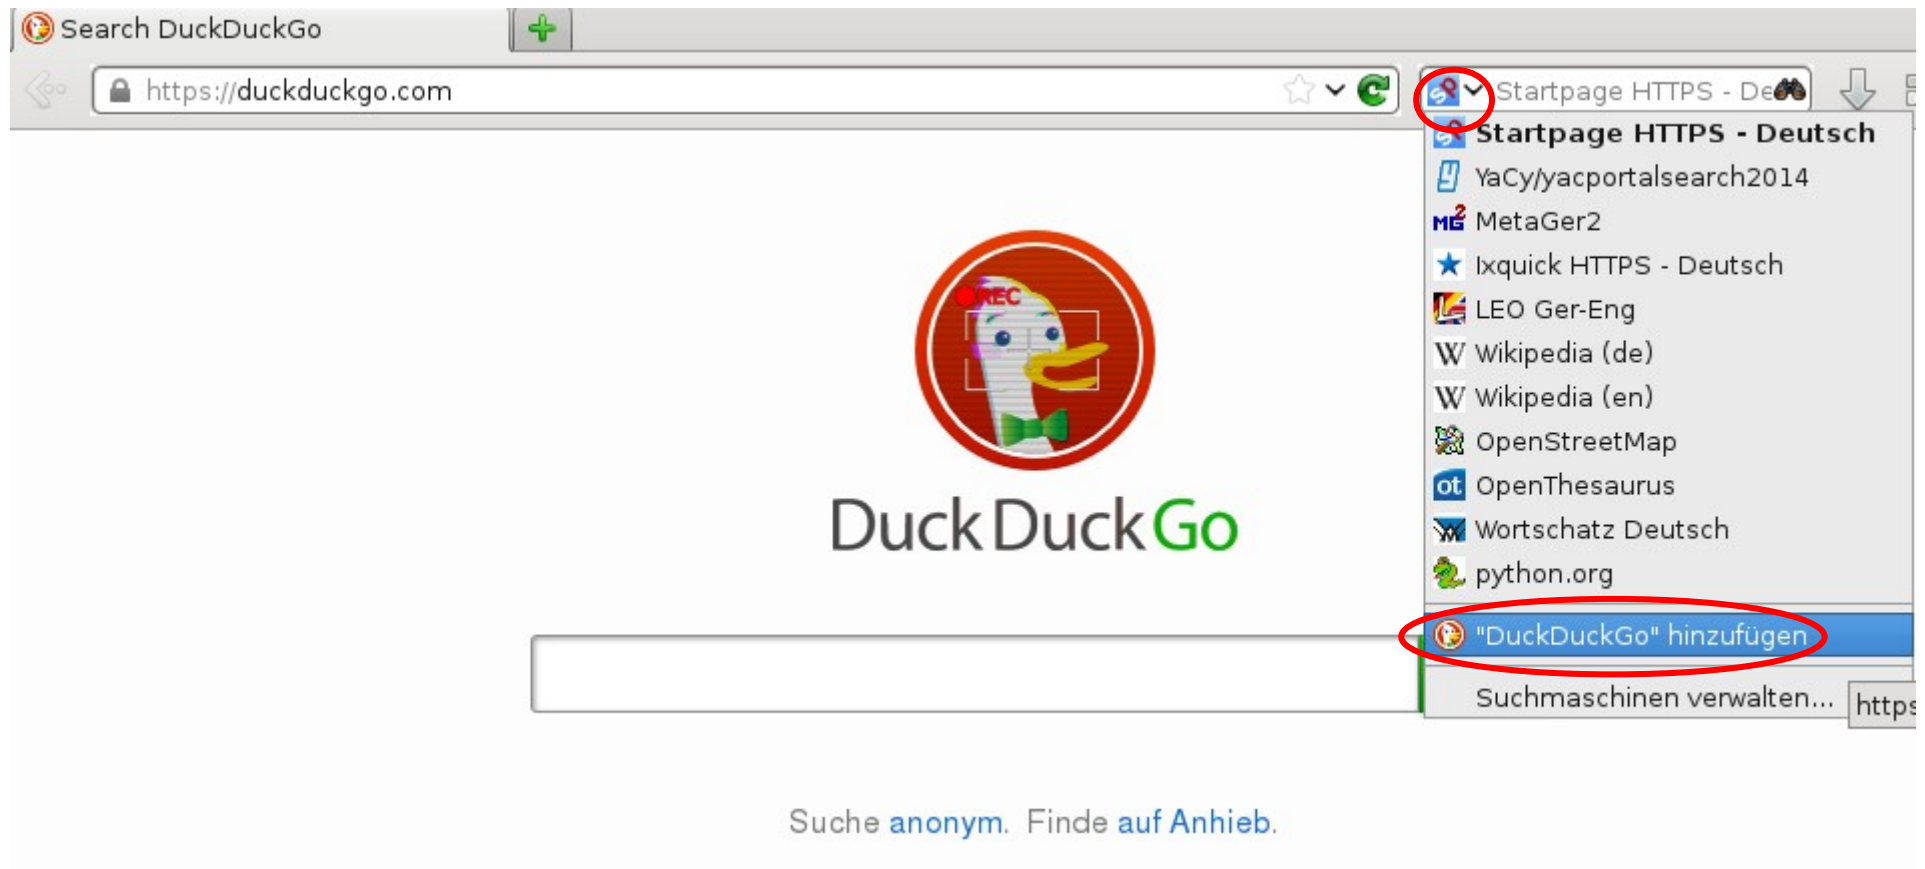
Search DuckDuckGo

https://duckduckgo.com

Startpage HTTPS - De

Startpage HTTPS - Deutsch
YaCy/yacportalsearch2014
MetaGer2
Ixquick HTTPS - Deutsch
LEO Ger-Eng
Wikipedia (de)
Wikipedia (en)
OpenStreetMap
OpenThesaurus
Wortschatz Deutsch
python.org
"DuckDuckGo" hinzufügen
Suchmaschinen verwalten...

https

REC

DuckDuckGo

Suche anonym. Finde auf Anhieb.